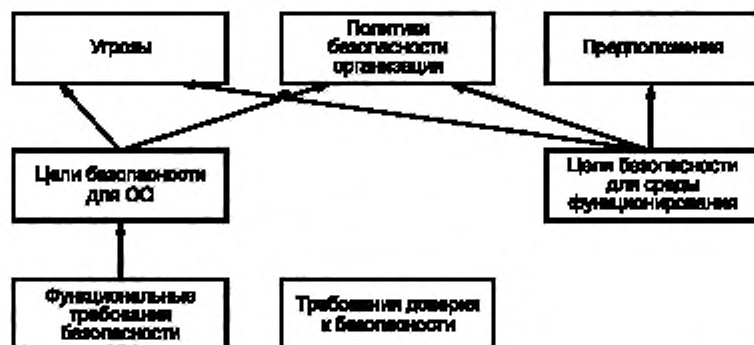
Угрозы

Политики безопасности организации

Предположения

Цели безопасности для ОО

Цели безопасности для среды функционирования

Функциональные требования безопасности

Требования доверия к безопасности